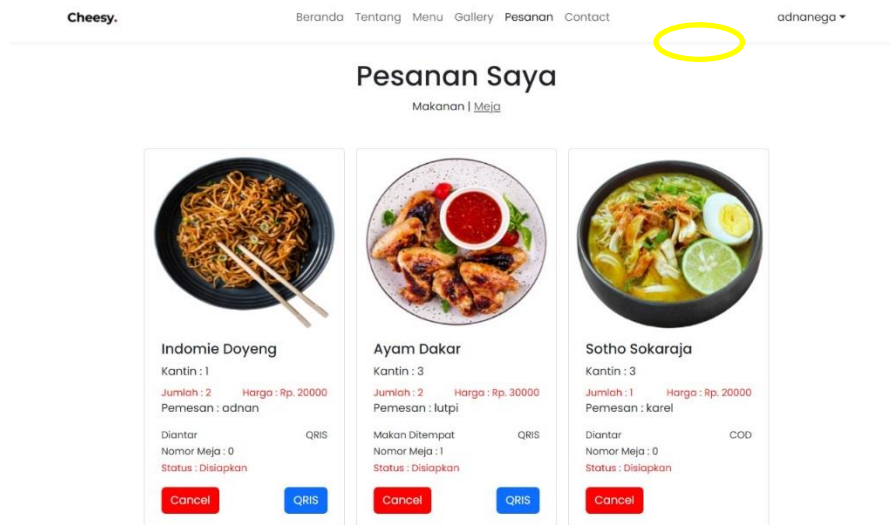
Cheesy.

Beranda Tentang Menu Gallery Pesanan Contact

adnanega ▾

Pesanan Saya

Makanan | Meja

Indomie Doyeng

Kantin : 1

Jumlah : 2 Harga : Rp. 20000

Pemesan : adnan

Diantar QRIS

Nomor Meja : 0

Status : Disiapkan

Cancel QRIS

Ayam Dakar

Kantin : 3

Jumlah : 2 Harga : Rp. 30000

Pemesan : lutpi

Makan Ditempat QRIS

Nomor Meja : 1

Status : Disiapkan

Cancel QRIS

Sotho Sokaraja

Kantin : 3

Jumlah : 1 Harga : Rp. 20000

Pemesan : karel

Diantar COD

Nomor Meja : 0

Status : Disiapkan

Cancel